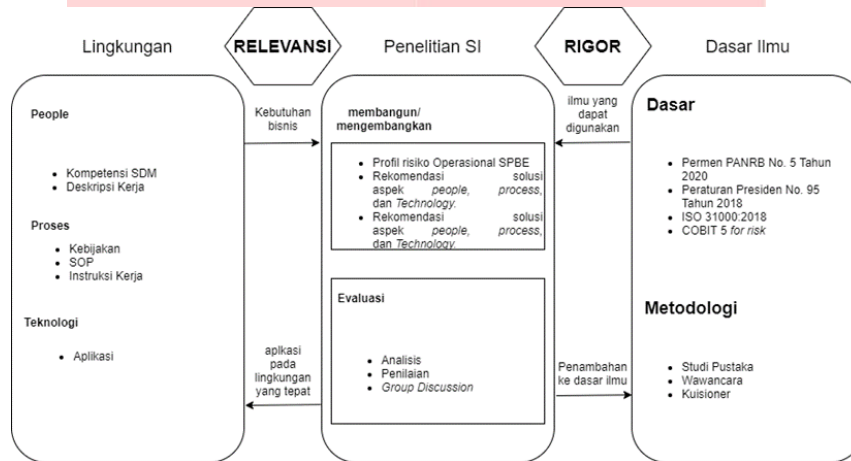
Lingkungan

RELEVANSI

Penelitian SI

RIGOR

Dasar Ilmu

People

- Kompetensi SDM
- Deskripsi Kerja

Proses

- Kebijakan
- SOP
- Instruksi Kerja

Teknologi

- Aplikasi

Kebutuhan bisnis

aplikasi pada lingkungan yang tepat

membangun/ mengembangkan

- Profil risiko Operasional SPBE
- Rekomendasi solusi aspek *people*, *process*, dan *Technology*.
- Rekomendasi solusi aspek *people*, *process*, dan *Technology*.

Evaluasi

- Analisis
- Penilaian
- *Group Discussion*

ilmu yang dapat digunakan

Penambahan ke dasar ilmu

Dasar

- Permen PANRB No. 5 Tahun 2020
- Peraturan Presiden No. 95 Tahun 2018
- ISO 31000:2018
- COBIT 5 *for risk*

Metodologi

- Studi Pustaka
- Wawancara
- Kuisioner